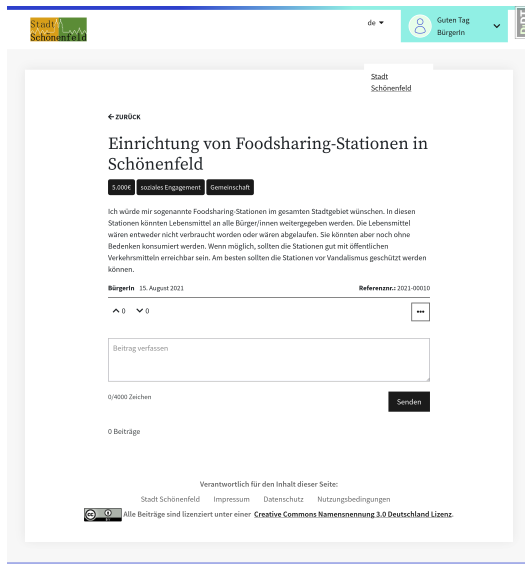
Stadt Schönenfeld

de ▾

Guten Tag
BürgerIn

Stadt Schönenfeld

← ZURÜCK

Einrichtung von Foodsharing-Stationen in Schönenfeld

5.000€ soziales Engagement Gemeinschaft

Ich würde mir sogenannte Foodsharing-Stationen im gesamten Stadtgebiet wünschen. In diesen Stationen könnten Lebensmittel an alle Bürger/innen weitergegeben werden. Die Lebensmittel wären entweder nicht verbraucht worden oder wären abgelaufen. Sie könnten aber noch ohne Bedenken konsumiert werden. Wenn möglich, sollten die Stationen gut mit öffentlichen Verkehrsmitteln erreichbar sein. Am besten sollten die Stationen vor Vandalismus geschützt werden können.

BürgerIn 15. August 2021

Referenznr.: 2021-00010

0 0

•••

Beitrag verfassen

0/4000 Zeichen

Senden

0 Beiträge

Verantwortlich für den Inhalt dieser Seite:

Stadt Schönenfeld Impressum Datenschutz Nutzungsbedingungen

Alle Beiträge sind lizenziert unter einer Creative Commons Namensnennung 3.0 Deutschland Lizenz.